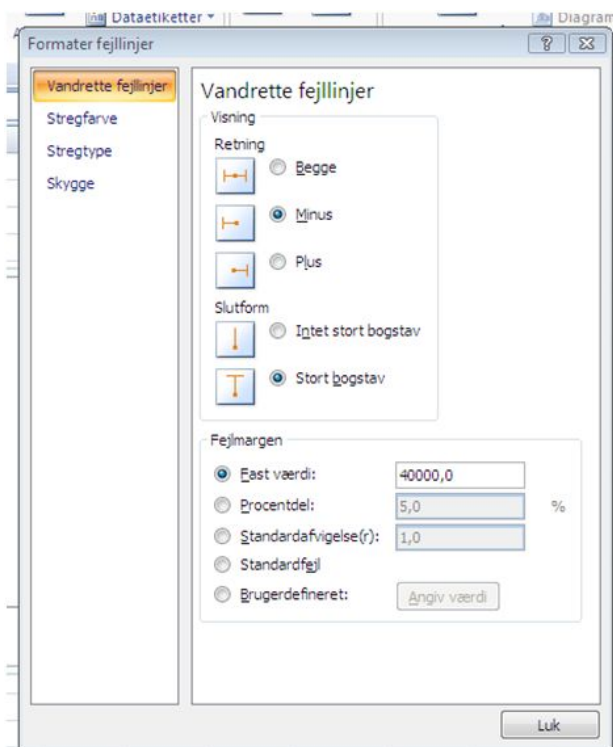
Dataetiketter ▾ Diagram

Formater fejllinjer

? X

Vandrette fejllinjer
Stregfarve
Stregtype
Skygge

Vandrette fejllinjer

Visning

Retning

Begge

Minus

Plus

Slutform

Intet stort bogstav

Stort bogstav

Fejlmargen

Fast værdi: 40000,0

Procentdel: 5,0 %

Standardafvigelse(r): 1,0

Standardfejl

Brugerdefineret: Angiv værdi

Luk